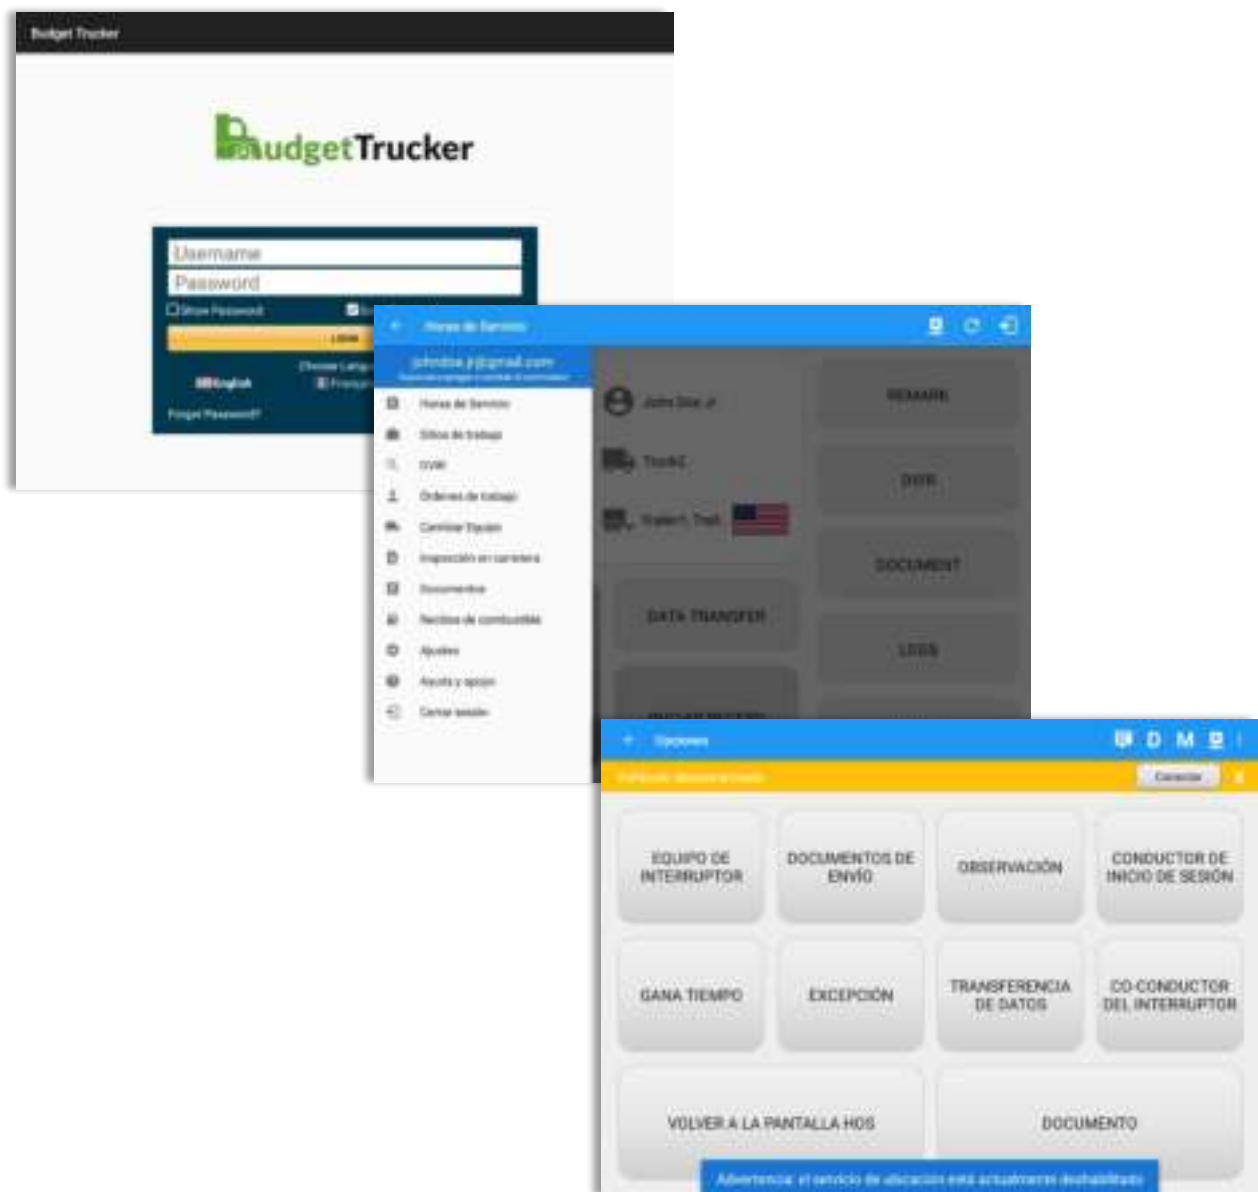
Budget Trucker

BudgetTrucker

Username
Password
Show Password
LOGIN
Choose Language
English
Français
Forgot Password?

Horas de Servicio
johndoe.jr@gmail.com
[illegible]
Horas de Servicio
Sitios de trabajo
DVIR
Órdenes de trabajo
Cambiar Equipo
Inspección en carretera
Documentos
Recibos de combustible
Ajustes
Ayuda y apoyo
Cerrar sesión

John Doe Jr
Truck2
Trailer1, Trail
REMARK
DVIR
DOCUMENT
DATA TRANSFER
LOGS

Opciones
D M
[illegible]
Conectar
EQUIPO DE INTERRUPTOR
DOCUMENTOS DE ENVÍO
OBSERVACIÓN
CONDUCTOR DE INICIO DE SESIÓN
GANA TIEMPO
EXCEPCIÓN
TRANSFERENCIA DE DATOS
CO-CONDUCTOR DEL INTERRUPTOR
VOLVER A LA PANTALLA HOS
DOCUMENTO
Advertencia: el servicio de ubicación está actualmente deshabilitado